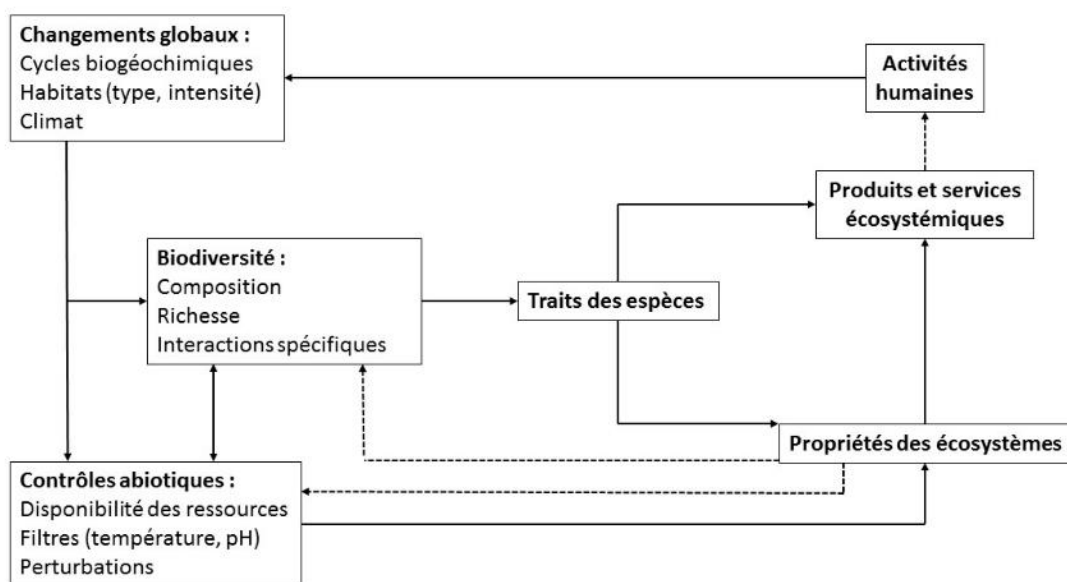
**Changements globaux :**
Cycles biogéochimiques
Habitats (type, intensité)
Climat

**Activités humaines**

**Produits et services écosystémiques**

**Biodiversité :**
Composition
Richesse
Interactions spécifiques

**Traits des espèces**

**Propriétés des écosystèmes**

**Contrôles abiotiques :**
Disponibilité des ressources
Filtres (température, pH)
Perturbations